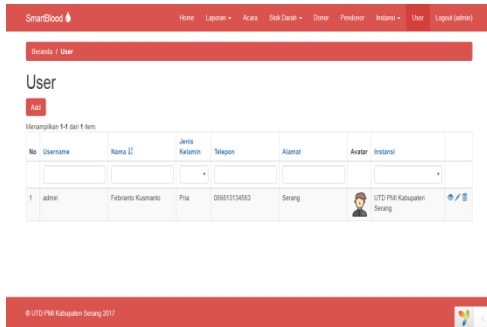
SmartBlood

Home Laporan ▾ Acara Stok Darah ▾ Donor Pendonor Instansi ▾ User Logout (admin)

Beranda / User

User

Add

Menampilkan 1-1 dari 1 item.

| No | Username | Nama | Jenis Kelamin | Telepon | Alamat | Avatar | Instansi | |
|---|---|---|---|---|---|---|---|---|
| | | | | | | | | |
| 1 | admin | Febrianto Kusmanto | Pria | 089613134563 | Serang | | UTD PMI Kabupaten Serang | |

© UTD PMI Kabupaten Serang 2017